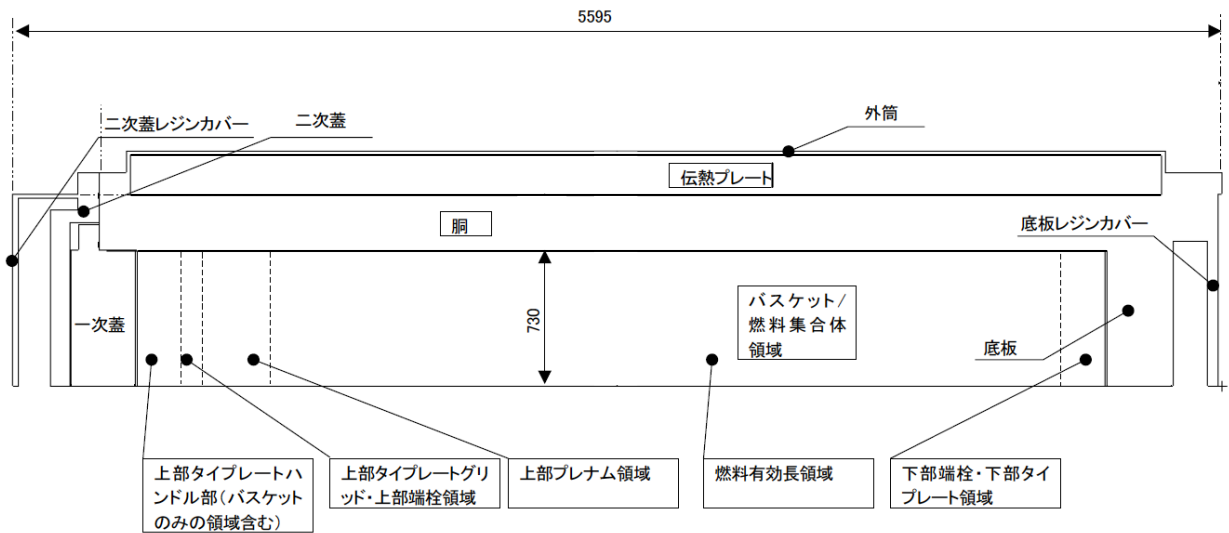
5595

二次蓋レジンカバー

二次蓋

外筒

伝熱プレート

胴

底板レジンカバー

730

バスケット/
燃料集合体
領域

一次蓋

底板

上部タイプレートハンドル部(バスケットのみの領域含む)

上部タイプレートグリッド・上部端栓領域

上部プレナム領域

燃料有効長領域

下部端栓・下部タイプレート領域